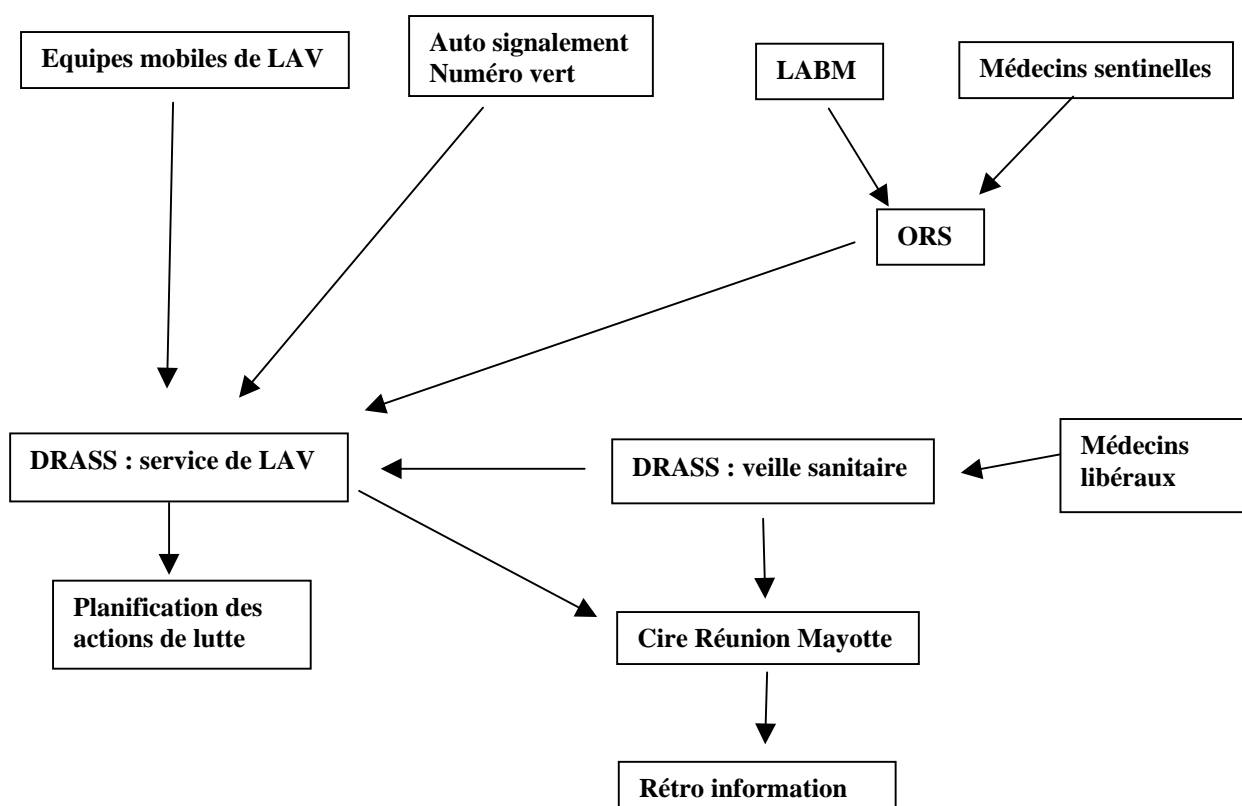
Equipes mobiles de LAV

Auto signalement
Numéro vert

LABM

Médecins sentinelles

ORS

DRASS : service de LAV

DRASS : veille sanitaire

Médecins libéraux

Planification des actions de lutte

Cire Réunion Mayotte

Rétro information